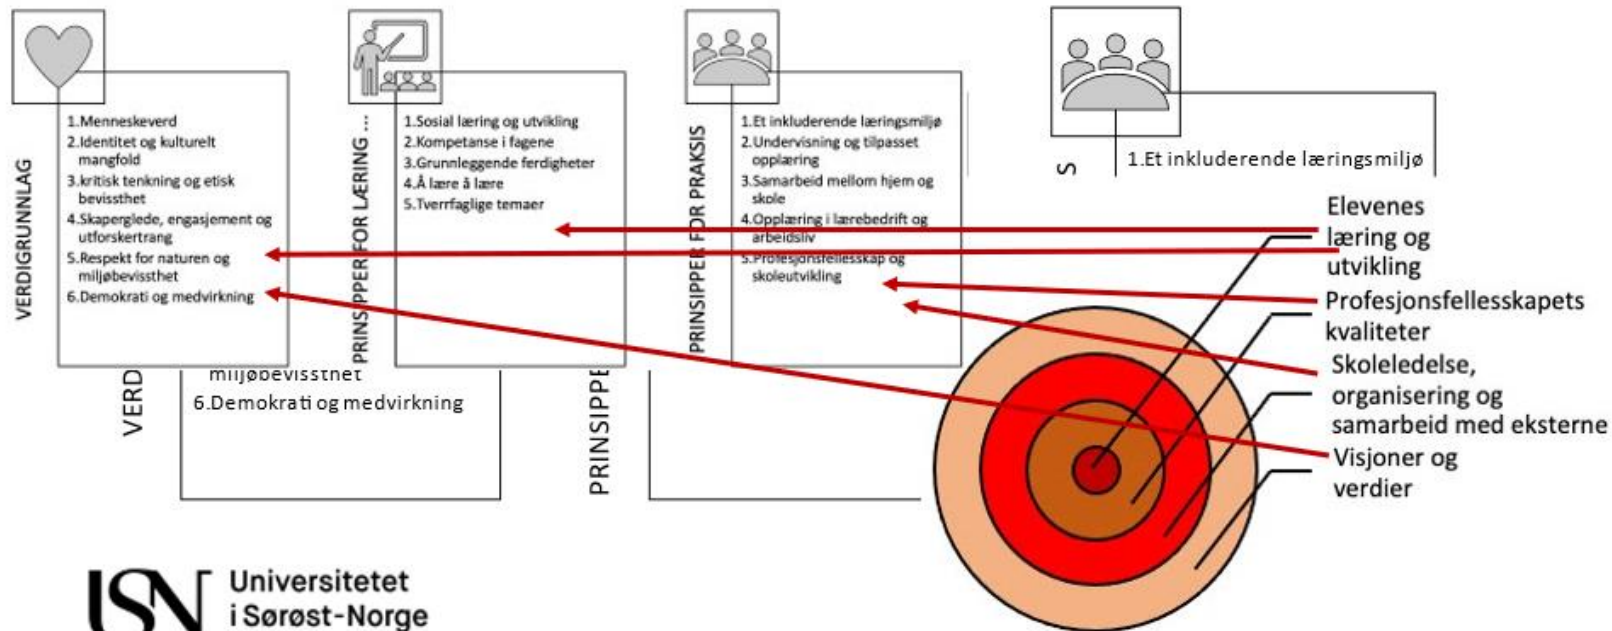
VERDIGRUNNLAG

1.Menneskeverd
2.Identitet og kulturelt mangfold
3.kritisk tenkning og etisk bevissthet
4.Skaperglede, engasjement og utforskertrang
5.Respekt for naturen og miljøbevissthet
6.Demokrati og medvirkning

PRINSIPPER FOR LÆRING ...

1.Sosial læring og utvikling
2.Kompetanse i fagene
3.Grunnleggende ferdigheter
4.Å lære å lære
5.Tverrfaglige temaer

PRINSIPPER FOR PRAKSIS

1.Et inkluderende læringsmiljø
2.Undervisning og tilpasset opplæring
3.Samarbeid mellom hjem og skole
4.Opplæring i lærebedrift og arbeidsliv
5.Profesjonsfellesskap og skoleutvikling

S

1.Et inkluderende læringsmiljø

VERD

miljøbevissthet
6.Demokrati og medvirkning

PRINSIPPE

Elevenes læring og utvikling

Profesjonsfellesskapets kvaliteter

Skoleledelse, organisering og samarbeid med eksterne

Visjoner og verdier

USN Universitetet i Sørøst-Norge